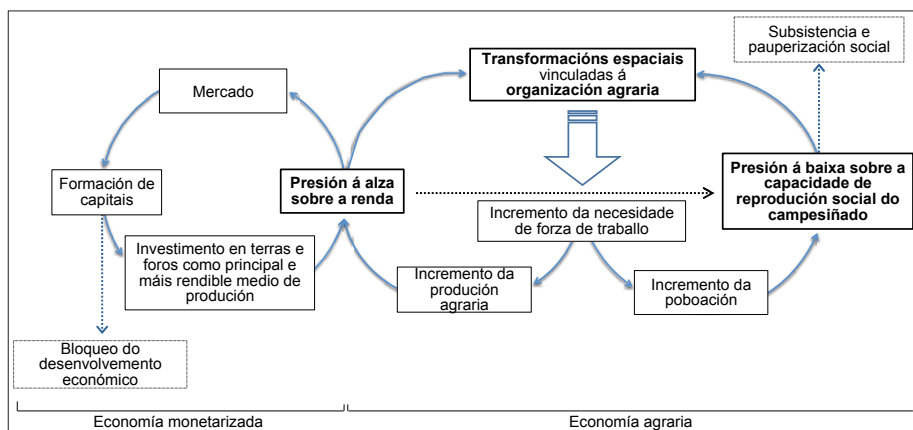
Subsistencia e pauperización social

Mercado

Transformacións espaciais vinculadas á organización agraria

Formación de capitais

Presión á alza sobre a renda

Presión á baixa sobre a capacidade de reprodución social do campesiñado

Incremento da necesidade de forza de traballo

Investimento en terras e foros como principal e máis rendible medio de produción

Incremento da produción agraria

Incremento da poboación

Bloqueo do desenvolvemento económico

Economía monetarizada

Economía agraria